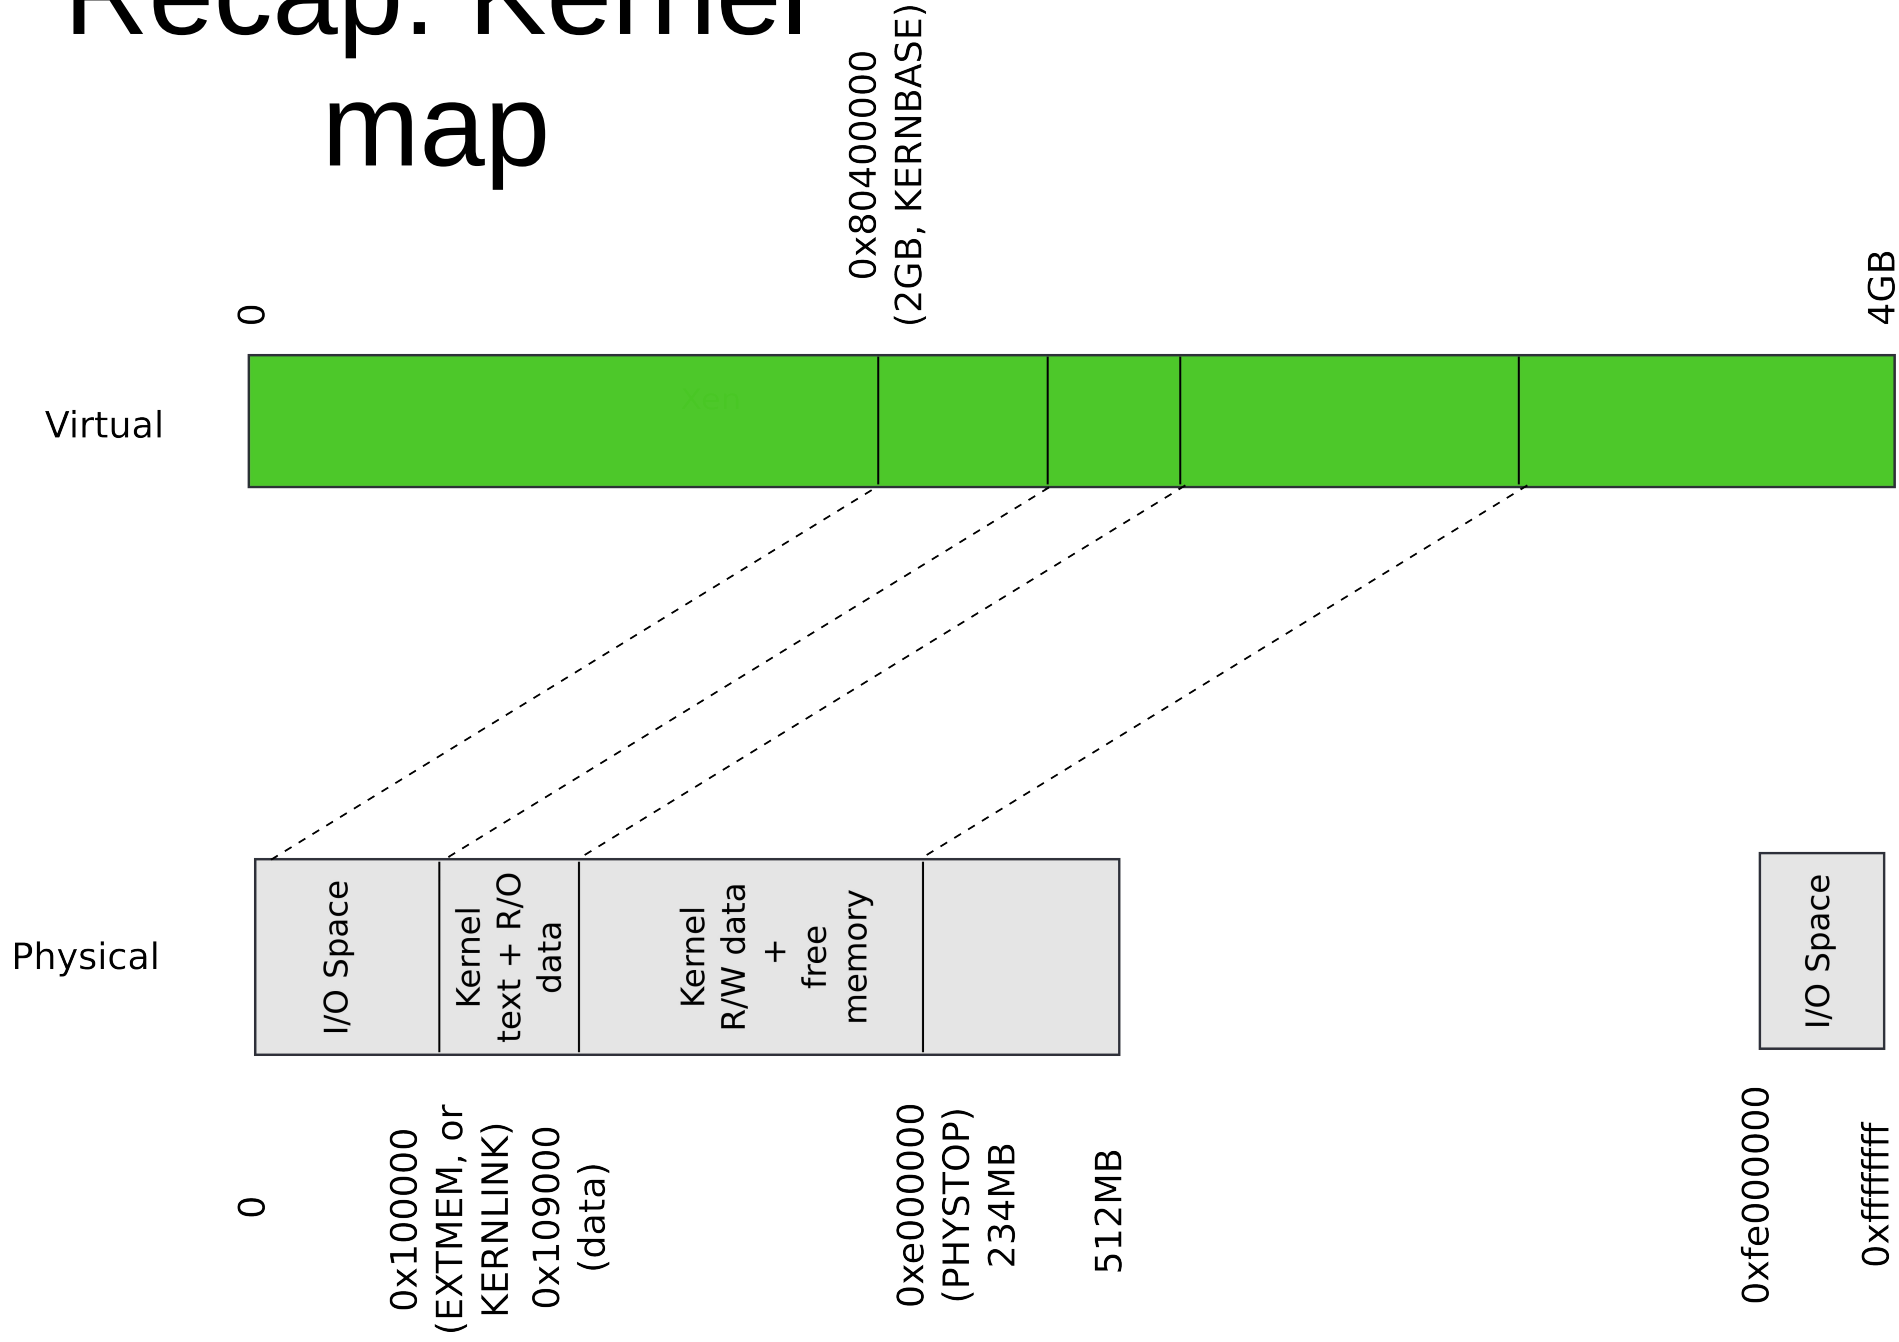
Recap: Kernel map

0

0x80400000 (2GB, KERNBASE)

4GB

Virtual

Physical

I/O Space

Kernel text + R/O data

Kernel R/W data + free memory

I/O Space

0

0x100000 (EXTMEM, or KERNLINK)

0x109000 (data)

0xe000000 (PHYSTOP) 234MB

512MB

0xfe000000

0xffffffff